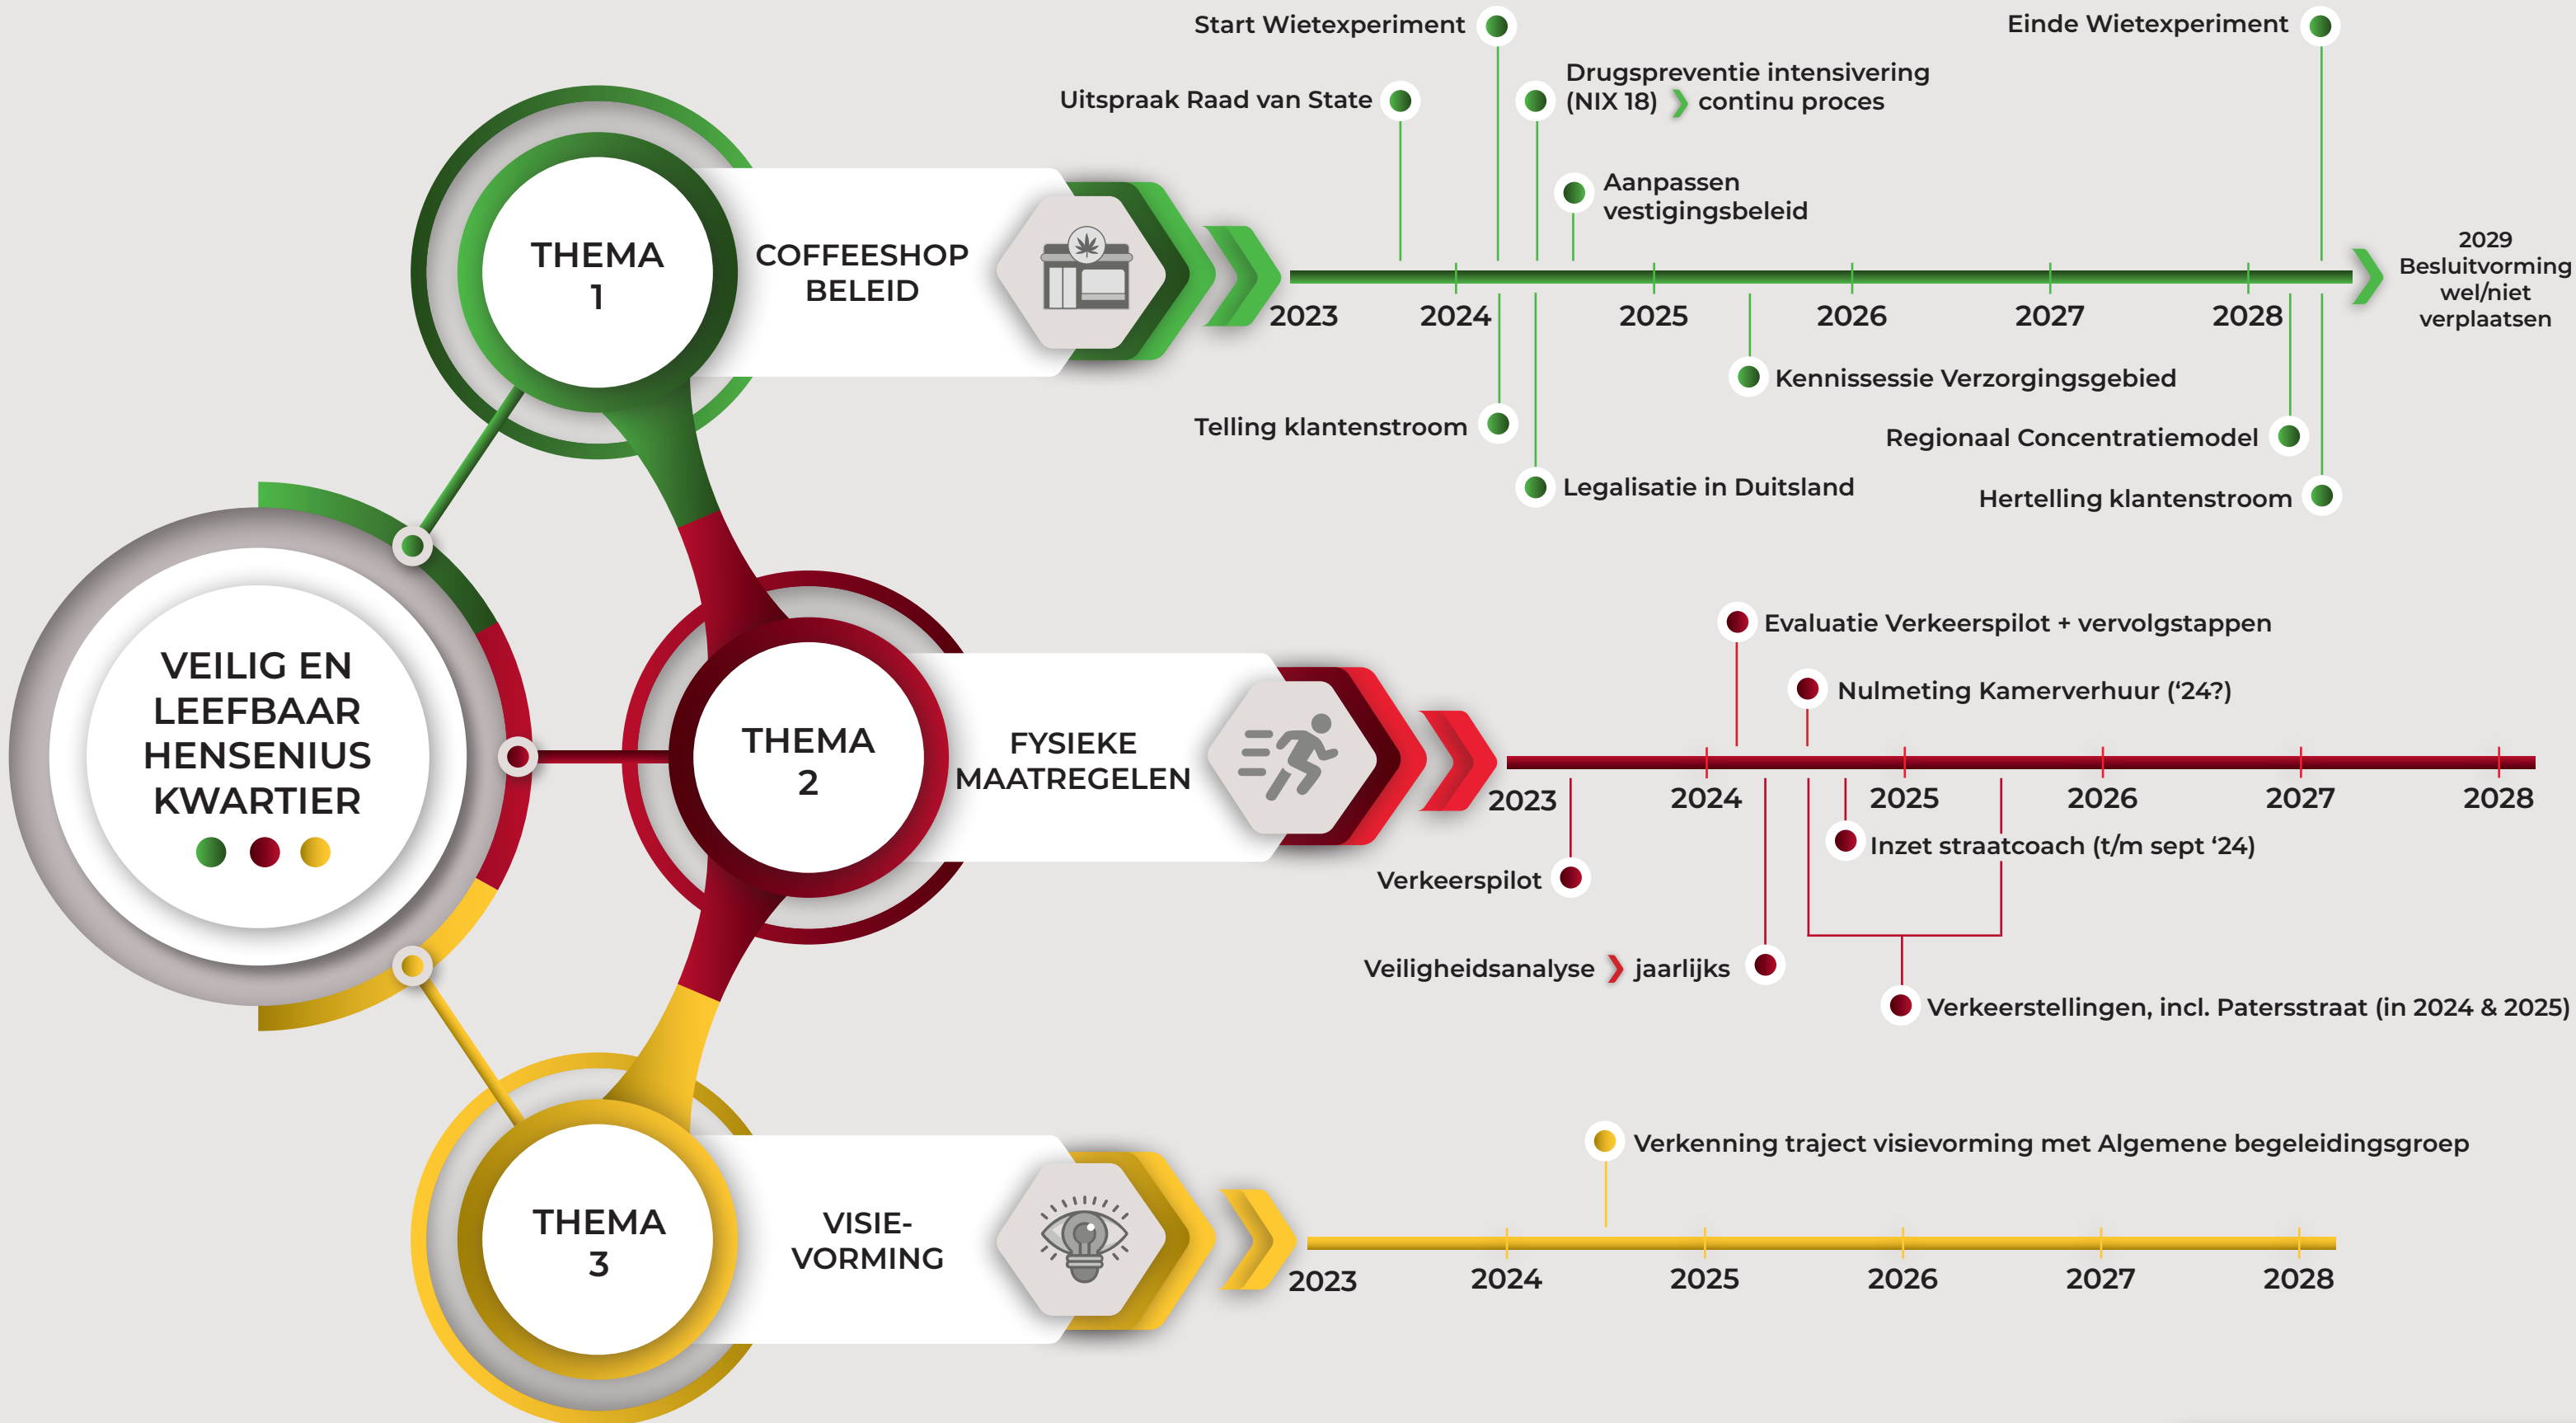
VEILIG EN LEEFBAAR HENSENIUS KWARTIER

THEMA 1

COFFEESHOP BELEID

Start Wietexperiment

Einde Wietexperiment

Uitspraak Raad van State

Drugspreventie intensivering (NIX 18) continu proces

Aanpassen vestigingsbeleid

2023 2024 2025 2026 2027 2028

2029 Besluitvorming wel/niet verplaatsen

Kennissessie Verzorgingsgebied

Telling klantenstroom

Regionaal Concentratiemodel

Legalisatie in Duitsland

Hertelling klantenstroom

THEMA 2

FYSIEKE MAATREGELEN

Evaluatie Verkeerspilot + vervolgstappen

Nulmeting Kamerverhuur ('24?)

2023 2024 2025 2026 2027 2028

Inzet straatcoach (t/m sept '24)

Verkeerspilot

Veiligheidsanalyse jaarlijks

Verkeerstellingen, incl. Patersstraat (in 2024 & 2025)

THEMA 3

VISIE-VORMING

Verkenning traject visievorming met Algemene begeleidingsgroep

2023 2024 2025 2026 2027 2028